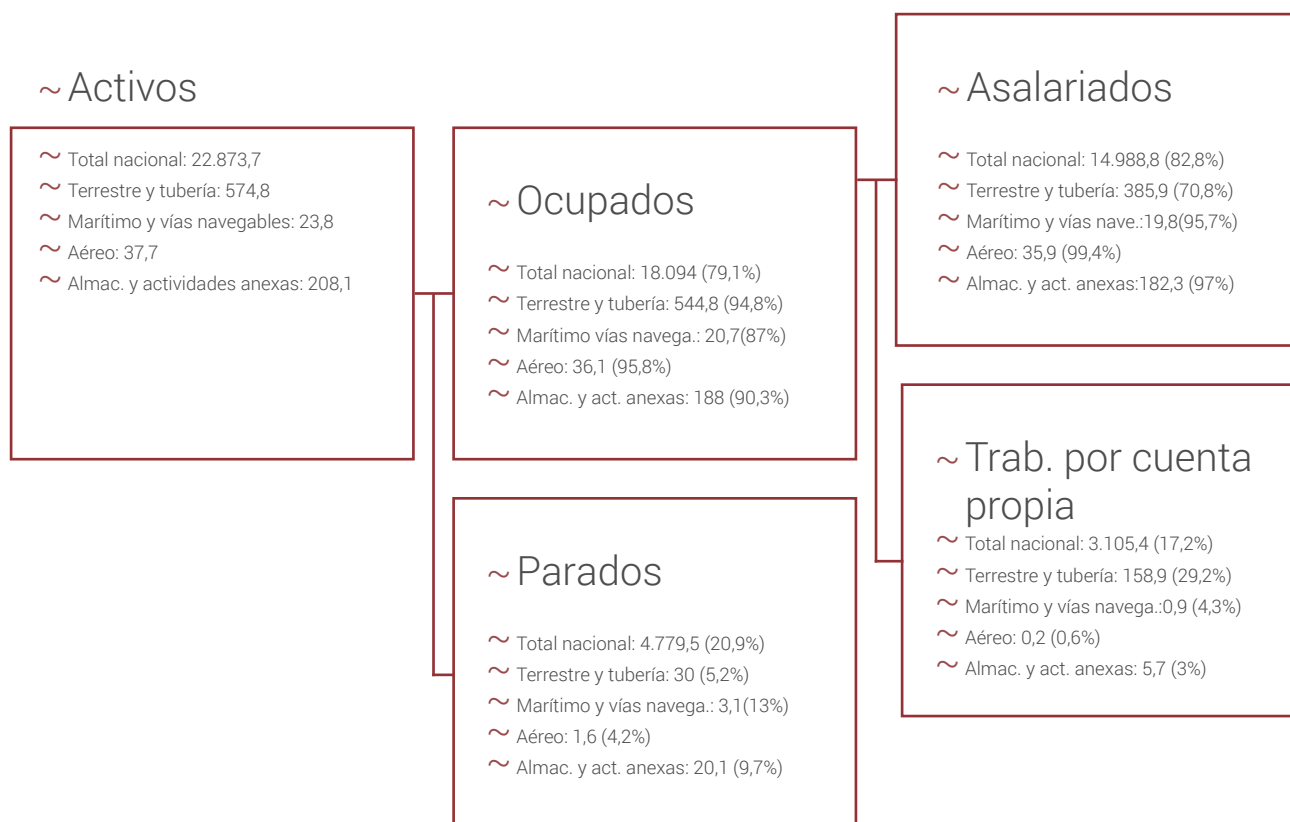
~ Activos

~ Total nacional: 22.873,7
~ Terrestre y tubería: 574,8
~ Marítimo y vías navegables: 23,8
~ Aéreo: 37,7
~ Almac. y actividades anexas: 208,1

~ Ocupados

~ Total nacional: 18.094 (79,1%)
~ Terrestre y tubería: 544,8 (94,8%)
~ Marítimo vías navega.: 20,7(87%)
~ Aéreo: 36,1 (95,8%)
~ Almac. y act. anexas: 188 (90,3%)

~ Parados

~ Total nacional: 4.779,5 (20,9%)
~ Terrestre y tubería: 30 (5,2%)
~ Marítimo y vías navega.: 3,1(13%)
~ Aéreo: 1,6 (4,2%)
~ Almac. y act. anexas: 20,1 (9,7%)

~ Asalariados

~ Total nacional: 14.988,8 (82,8%)
~ Terrestre y tubería: 385,9 (70,8%)
~ Marítimo y vías nave.:19,8(95,7%)
~ Aéreo: 35,9 (99,4%)
~ Almac. y act. anexas:182,3 (97%)

~ Trab. por cuenta propia

~ Total nacional: 3.105,4 (17,2%)
~ Terrestre y tubería: 158,9 (29,2%)
~ Marítimo y vías navega.:0,9 (4,3%)
~ Aéreo: 0,2 (0,6%)
~ Almac. y act. anexas: 5,7 (3%)